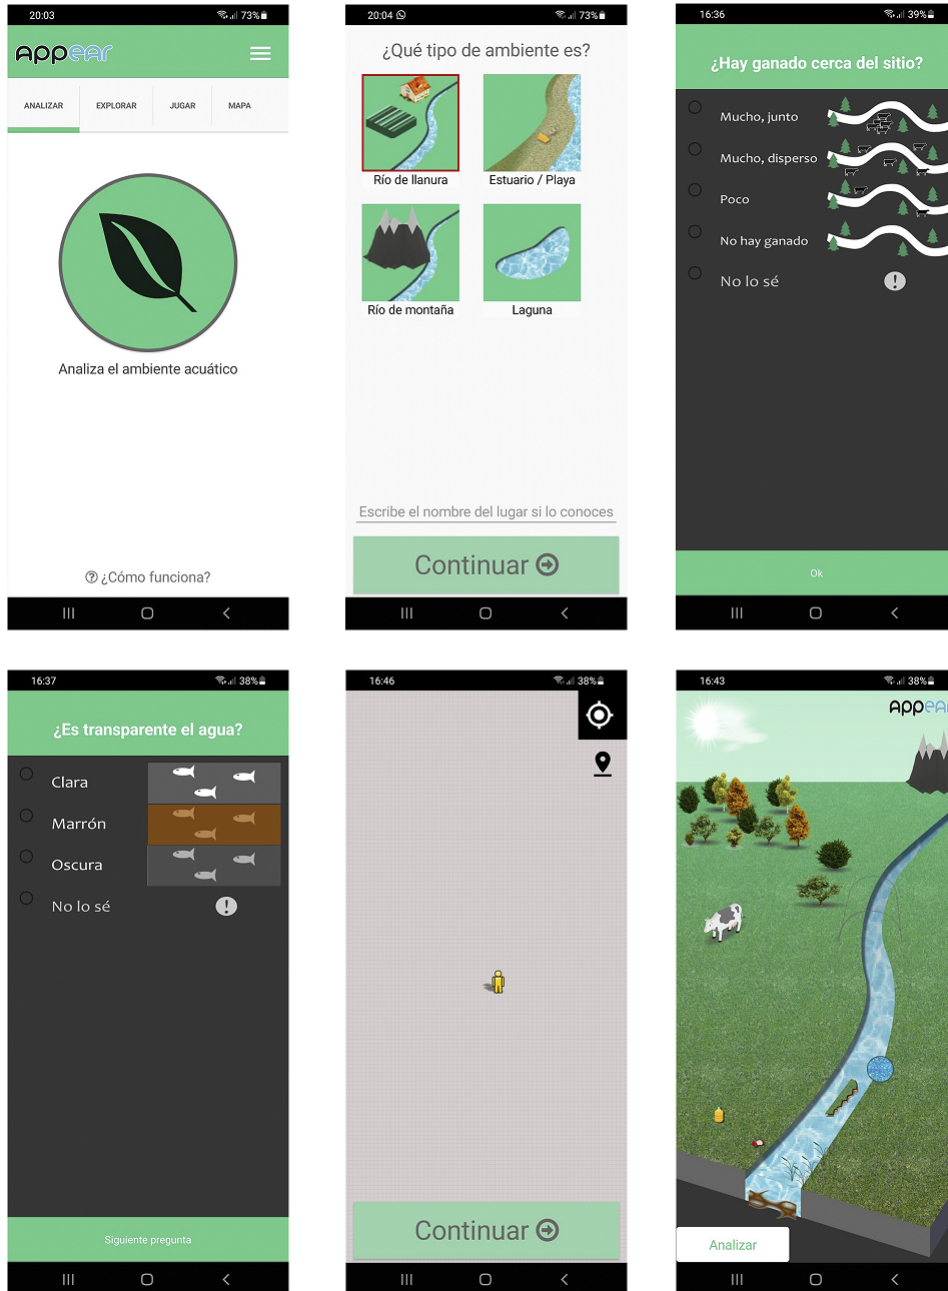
20:03 73%

AppEAR

ANALIZAR EXPLORAR JUGAR MAPA

Analiza el ambiente acuático

¿Cómo funciona?

20:04 73%

¿Qué tipo de ambiente es?

Río de llanura
Estuario / Playa
Río de montaña
Laguna

Escribe el nombre del lugar si lo conoces

Continuar

16:36 39%

¿Hay ganado cerca del sitio?

Mucho, junto
Mucho, disperso
Poco
No hay ganado
No lo sé

Ok

16:37 38%

¿Es transparente el agua?

Clara
Marrón
Oscura
No lo sé

Siguiente pregunta

16:46 38%

Continuar

16:43 38%

AppEA

Analizar